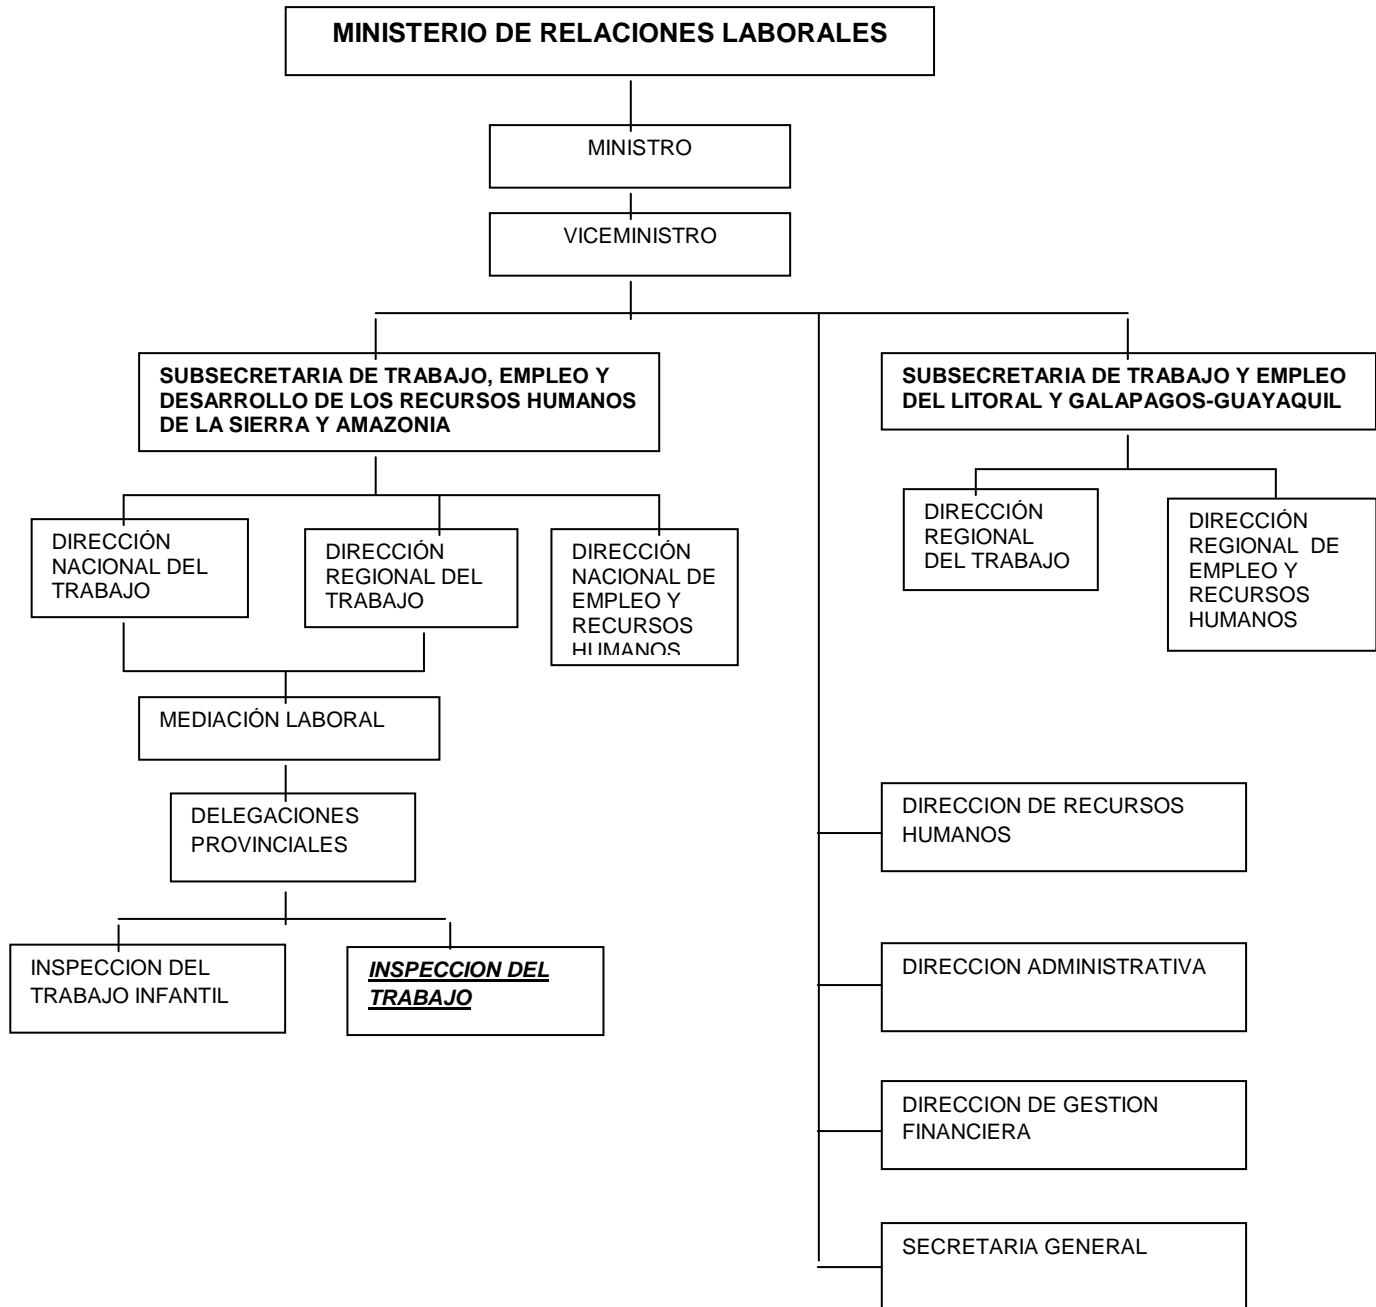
MINISTERIO DE RELACIONES LABORALES

MINISTRO

VICEMINISTRO

SUBSECRETARIA DE TRABAJO, EMPLEO Y DESARROLLO DE LOS RECURSOS HUMANOS DE LA SIERRA Y AMAZONIA

SUBSECRETARIA DE TRABAJO Y EMPLEO DEL LITORAL Y GALAPAGOS-GUAYAQUIL

DIRECCIÓN NACIONAL DEL TRABAJO

DIRECCIÓN REGIONAL DEL TRABAJO

DIRECCIÓN NACIONAL DE EMPLEO Y RECURSOS HUMANOS

DIRECCIÓN REGIONAL DEL TRABAJO

DIRECCIÓN REGIONAL DE EMPLEO Y RECURSOS HUMANOS

MEDIACIÓN LABORAL

DELEGACIONES PROVINCIALES

INSPECCION DEL TRABAJO INFANTIL

INSPECCION DEL TRABAJO

DIRECCION DE RECURSOS HUMANOS

DIRECCION ADMINISTRATIVA

DIRECCION DE GESTION FINANCIERA

SECRETARIA GENERAL